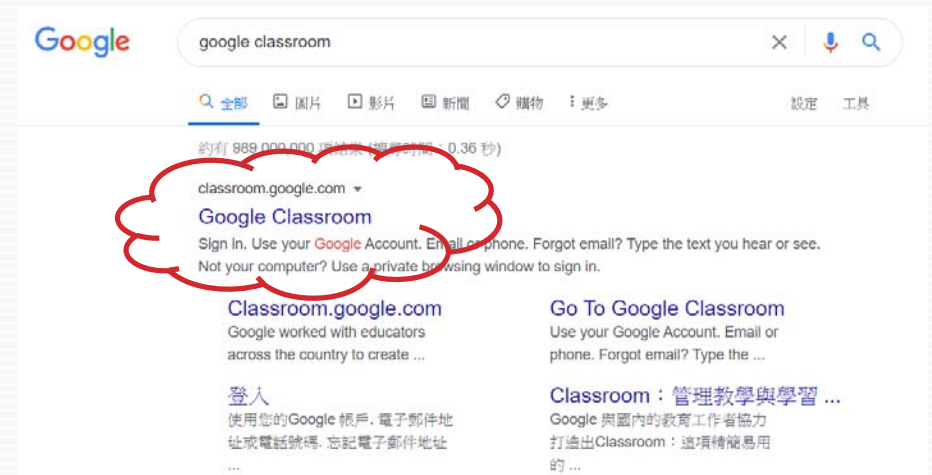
Google

google classroom

全部 圖片 影片 新聞 購物 更多 設定 工具

約有 989,000,000 項結果 (搜尋時間：0.36 秒)

classroom.google.com

Google Classroom

Sign in. Use your Google Account. Email or phone. Forgot email? Type the text you hear or see. Not your computer? Use a private browsing window to sign in.

Classroom.google.com
Google worked with educators across the country to create ...

Go To Google Classroom
Use your Google Account. Email or phone. Forgot email? Type the ...

登入
使用您的Google 帳戶。電子郵件地址或電話號碼。忘記電子郵件地址 ...

Classroom：管理教學與學習 ...
Google 與國內的教育工作者協力打造出Classroom：這項精簡易用的 ...